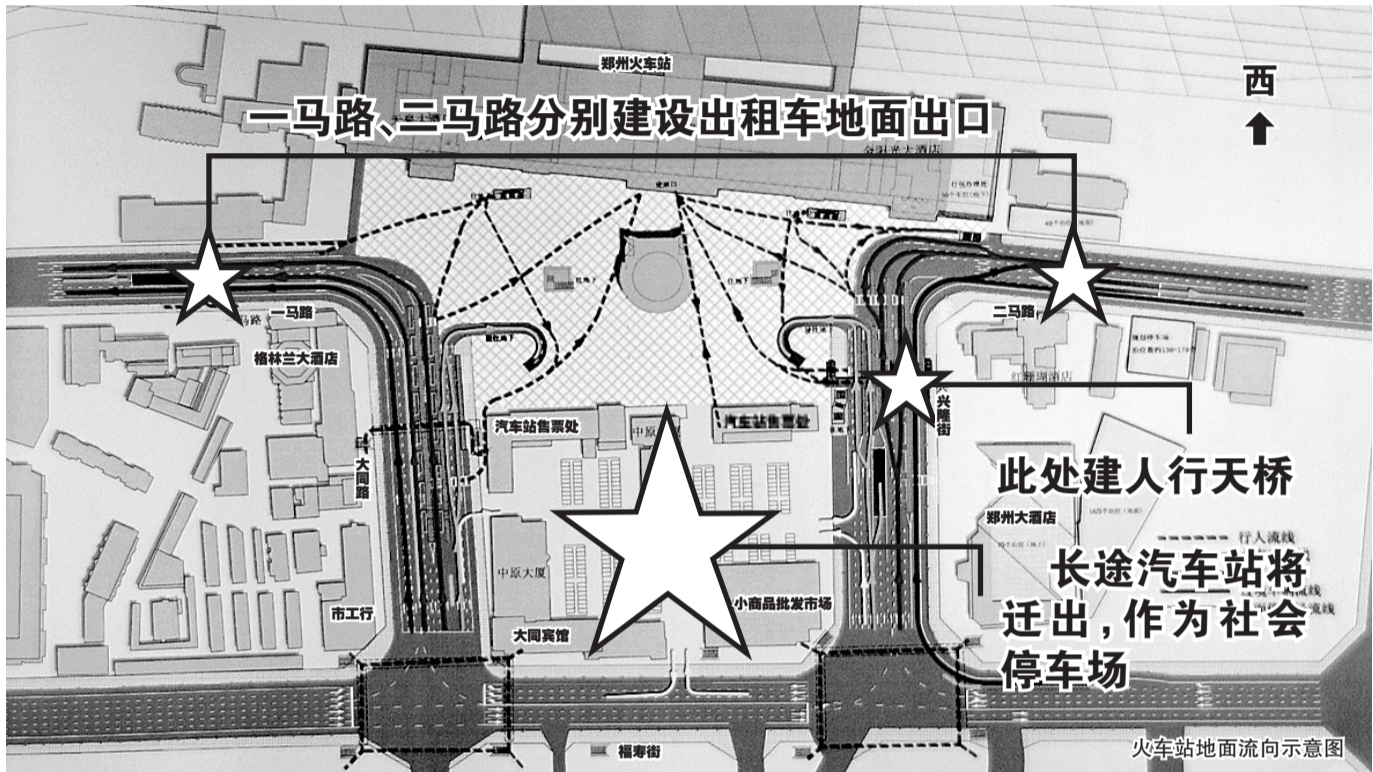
郑州火车站

西

一马路、二马路分别建设出租车地面出口

一马路

格林兰大酒店

大同路

市工行

二马路

兴隆街

此处建人行天桥

汽车站售票处

中原

汽车站售票处

中原大厦

小商品批发市场

大同宾馆

郑州大酒店

行人流线

长途汽车站将迁出，作为社会停车场

福寿街

火车站地面流向示意图